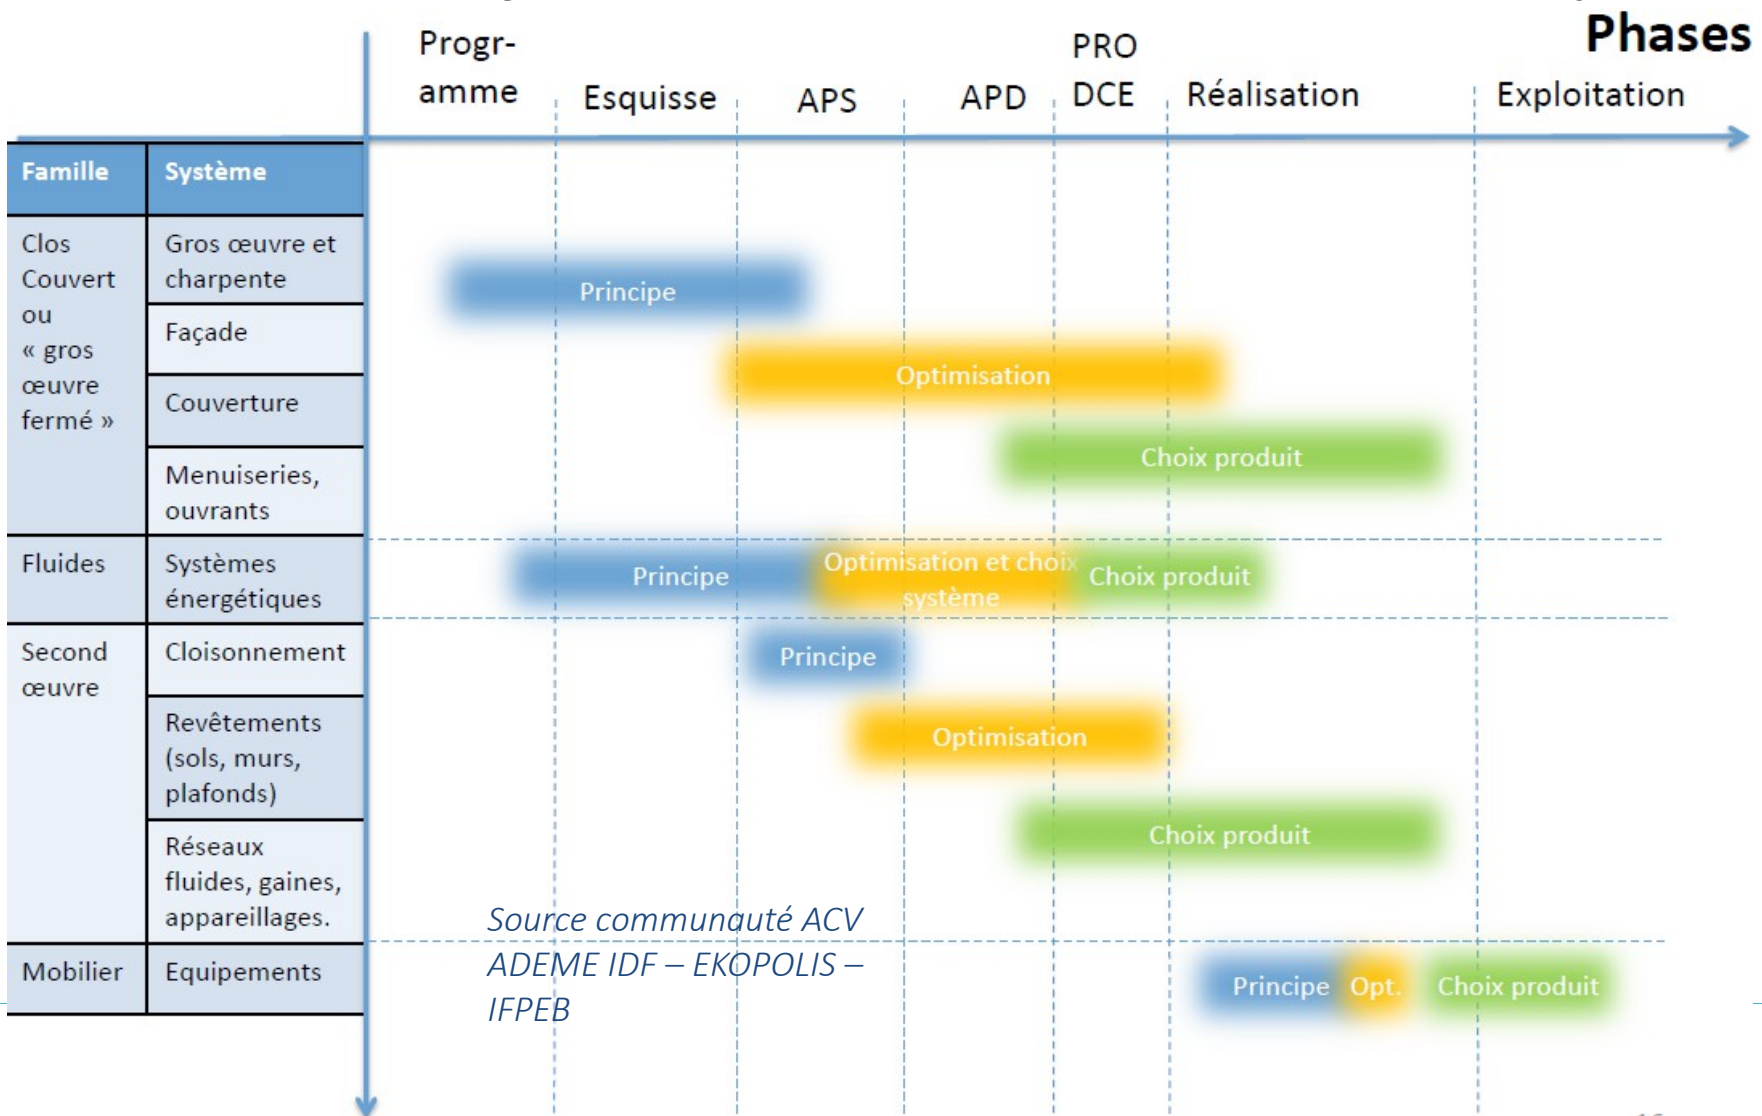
Phases

Progr-amme | Esquisse | APS | APD | PRO DCE | Réalisation | Exploitation

| Famille | Système |
|---|---|
| Clos Couvert ou « gros œuvre fermé » | Gros œuvre et charpente |
| | Façade |
| | Couverture |
| | Menuiseries, ouvrants |
| Fluides | Systèmes énergétiques |
| Second œuvre | Cloisonnement |
| | Revêtements (sols, murs, plafonds) |
| | Réseaux fluides, gaines, appareillages. |
| Mobilier | Equipements |

Principe
Optimisation
Choix produit
Principe
Optimisation et choix système
Choix produit
Principe
Optimisation
Choix produit
Principe
Opt.
Choix produit

Source communauté ACV ADEME IDF – EKOPOLIS – IFPEB